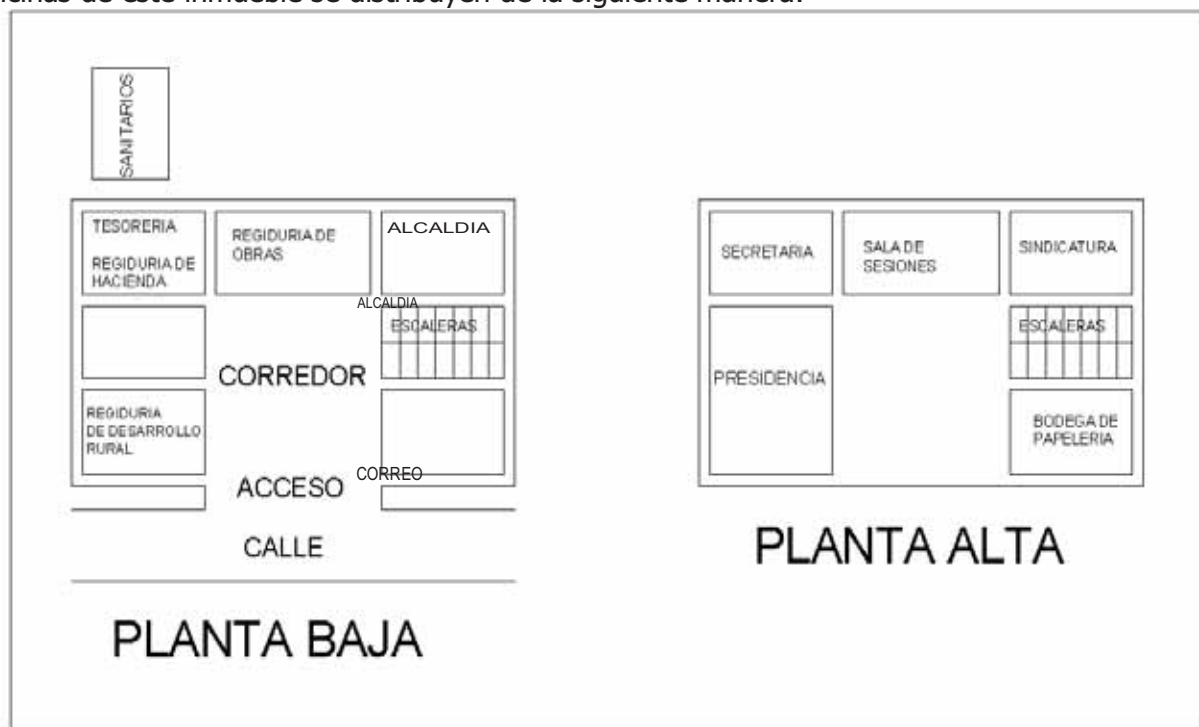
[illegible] de este inmueble se distribuyen de la siguiente manera:

SANITARIOS

TESORERIA

REGIDURIA DE HACIENDA

REGIDURIA DE OBRAS

ALCALDIA

ALCALDIA

ESCALERAS

CORREDOR

REGIDURIA DE DESARROLLO RURAL

ACCESO

CORREO

CALLE

PLANTA BAJA

SECRETARIA

SALA DE SESIONES

SINDICATURA

ESCALERAS

PRESIDENCIA

BODEGA DE PAPELERIA

PLANTA ALTA